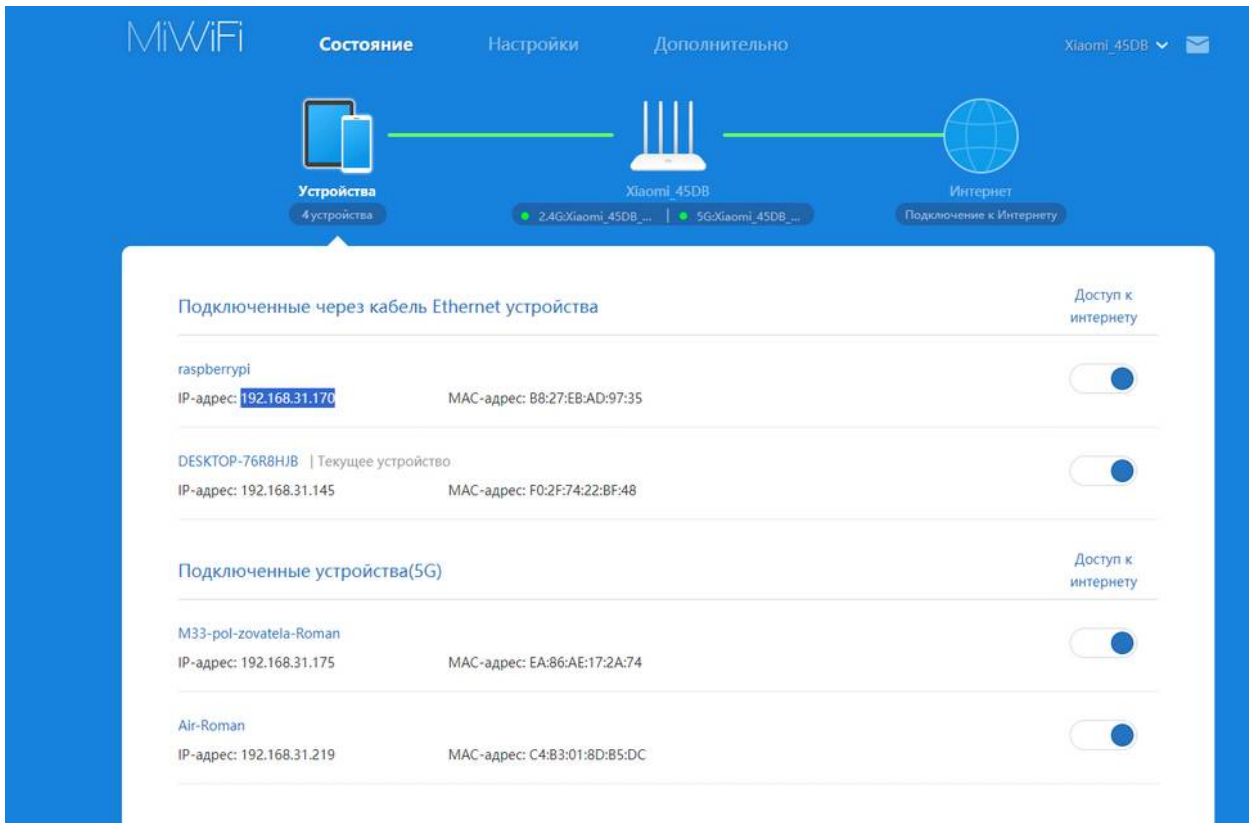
MiWiFi Состояние Настройки Дополнительно Xiaomi_45DB

Устройства
4 устройства

Xiaomi_45DB
2.4G:Xiaomi_45DB_... | 5G:Xiaomi_45DB_...

Интернет
Подключение к Интернету

Подключенные через кабель Ethernet устройства

Доступ к интернету

raspberrypi
IP-адрес: 192.168.31.170 MAC-адрес: B8:27:EB:AD:97:35

DESKTOP-76R8HJB | Текущее устройство
IP-адрес: 192.168.31.145 MAC-адрес: F0:2F:74:22:BF:48

Подключенные устройства(5G)

Доступ к интернету

M33-pol-zovatela-Roman
IP-адрес: 192.168.31.175 MAC-адрес: EA:86:AE:17:2A:74

Air-Roman
IP-адрес: 192.168.31.219 MAC-адрес: C4:B3:01:8D:B5:DC